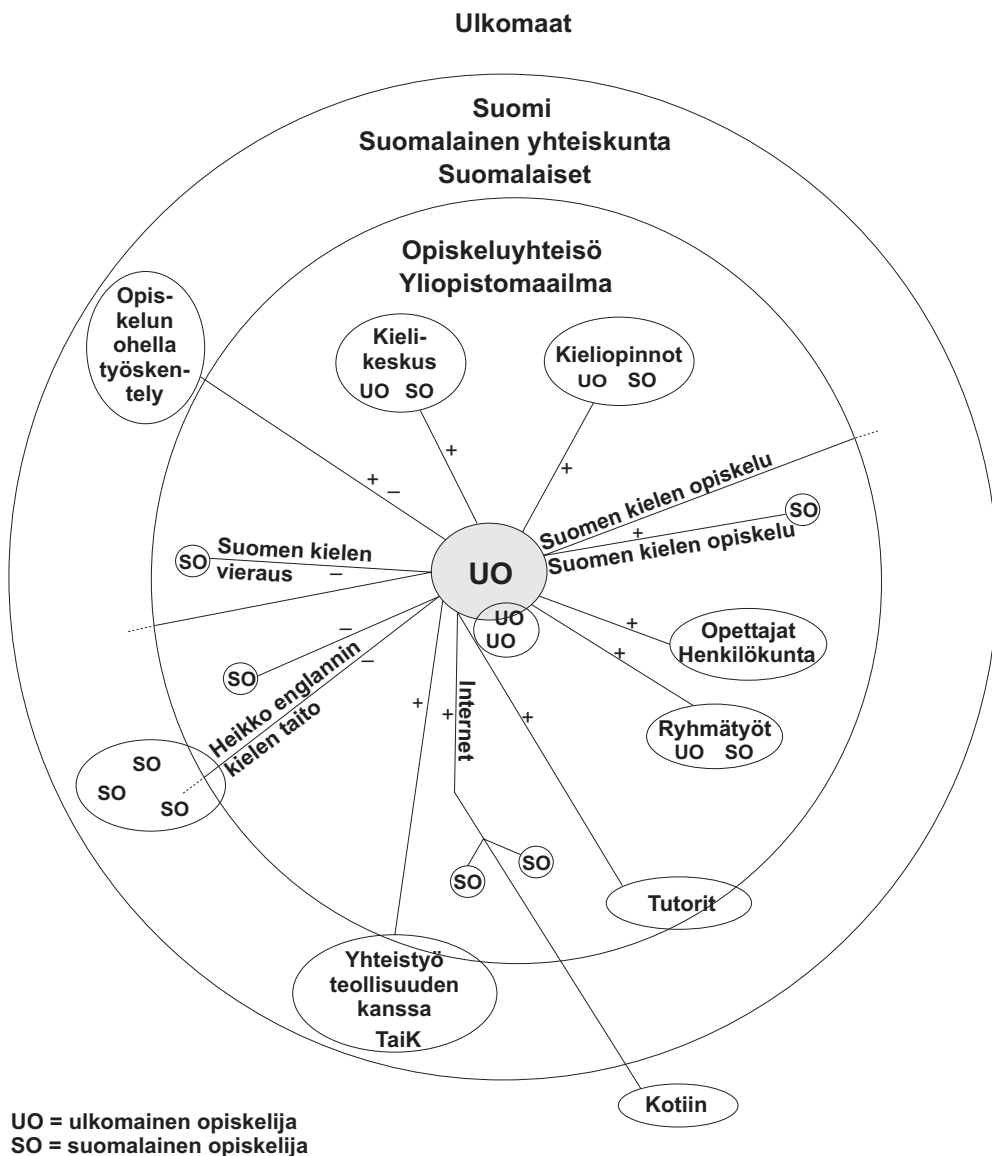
Ulkomaat

Suomi
Suomalainen yhteiskunta
Suomalaiset

Opiskeluyhteisö
Yliopistomaailma

Opiskelun ohella työskentely

+ –

Kielikeskus
UO SO

+

Kieliopinnot
UO SO

+

Suomen kielen opiskelu

SO
+
Suomen kielen opiskelu

SO Suomen kielen vieraus
–

UO

UO
UO

+
Opettajat
Henkilökunta

+
Ryhmätyöt
UO SO

–
SO
–
Heikko englannin kielen taito

SO
SO
SO

+
+
Internet
+

SO
SO

Tutorit

Yhteistyö teollisuuden kanssa
TaiK

Kotiin

UO = ulkomainen opiskelija
SO = suomalainen opiskelija